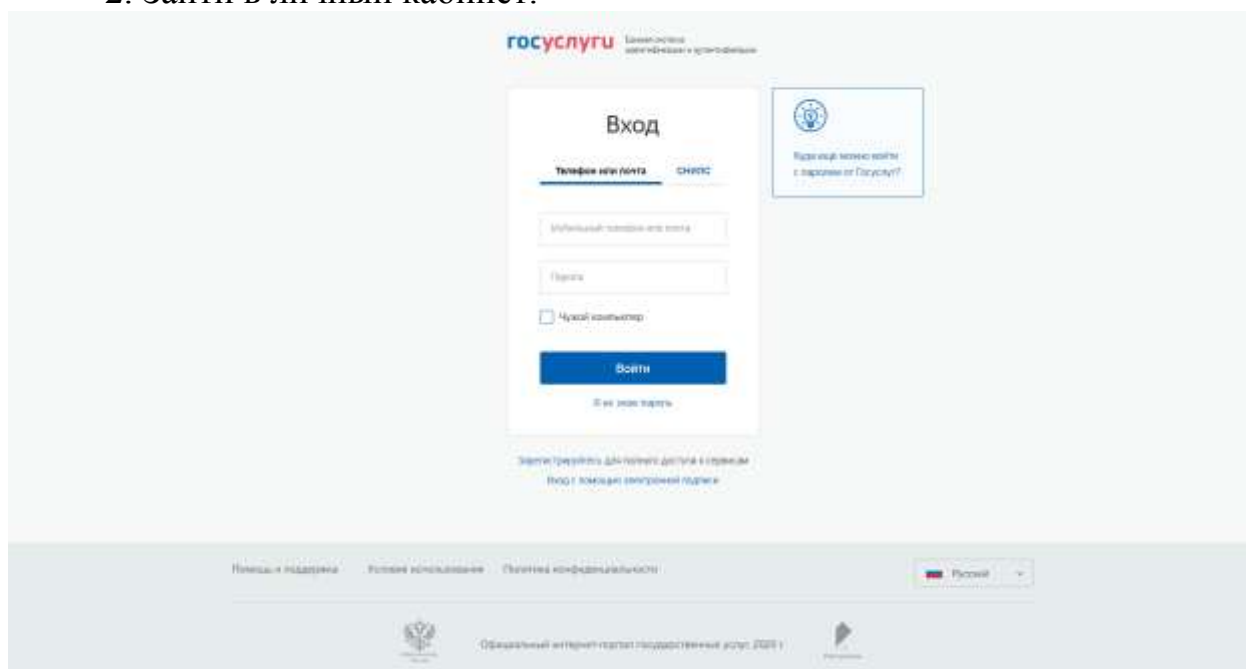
2. Зайти в личный кабинет.

госуслуги Единая система идентификации и аутентификации

Вход

Телефон или почта СНИЛС

Мобильный телефон или почта

Пароль

Чужой компьютер

Войти

Я не знаю пароль

Где еще можно войти с паролем от Госуслуг?

Зарегистрируйтесь для полного доступа к сервисам

Вход с помощью электронной подписи

Помощь и поддержка Условия использования Политика конфиденциальности

Русский

Официальный интернет-портал государственных услуг, 2020 г.